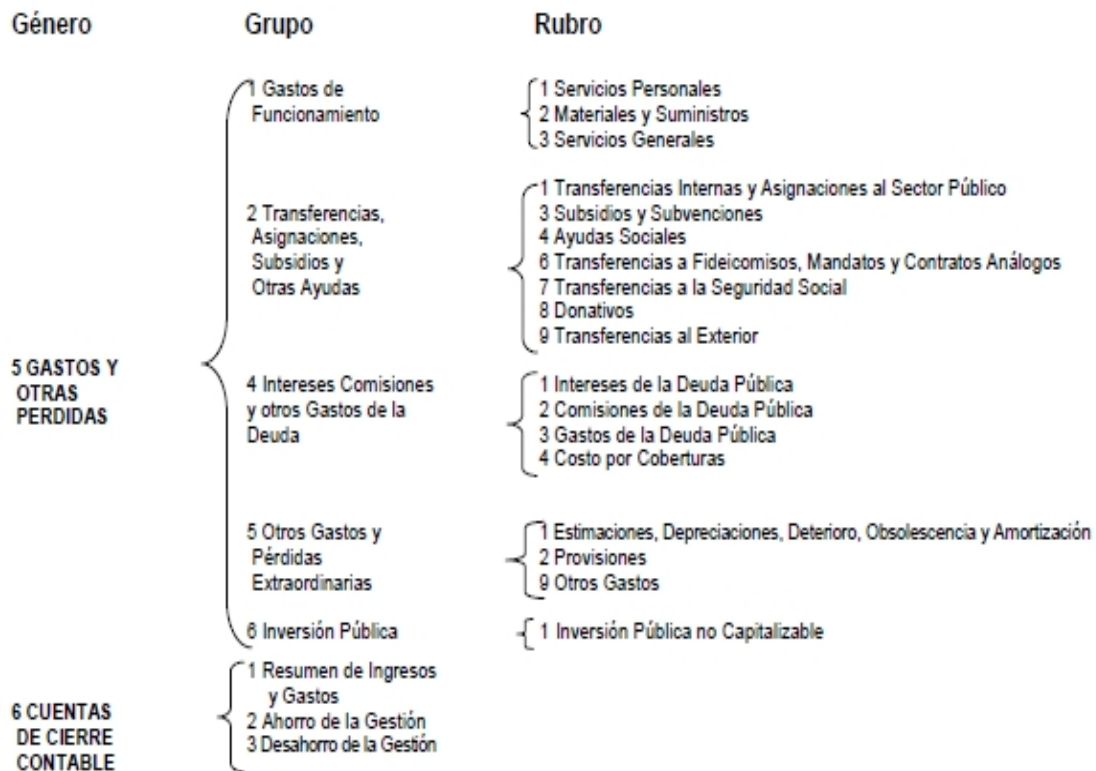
Género

Grupo

Rubro

5 GASTOS Y OTRAS PERDIDAS

1 Gastos de Funcionamiento

1 Servicios Personales
2 Materiales y Suministros
3 Servicios Generales

2 Transferencias, Asignaciones, Subsidios y Otras Ayudas

1 Transferencias Internas y Asignaciones al Sector Público
3 Subsidios y Subvenciones
4 Ayudas Sociales
6 Transferencias a Fideicomisos, Mandatos y Contratos Análogos
7 Transferencias a la Seguridad Social
8 Donativos
9 Transferencias al Exterior

4 Intereses Comisiones y otros Gastos de la Deuda

1 Intereses de la Deuda Pública
2 Comisiones de la Deuda Pública
3 Gastos de la Deuda Pública
4 Costo por Coberturas

5 Otros Gastos y Pérdidas Extraordinarias

1 Estimaciones, Depreciaciones, Deterioro, Obsolescencia y Amortización
2 Provisiones
9 Otros Gastos

6 Inversión Pública

1 Inversión Pública no Capitalizable

6 CUENTAS DE CIERRE CONTABLE

1 Resumen de Ingresos y Gastos
2 Ahorro de la Gestión
3 Desahorro de la Gestión